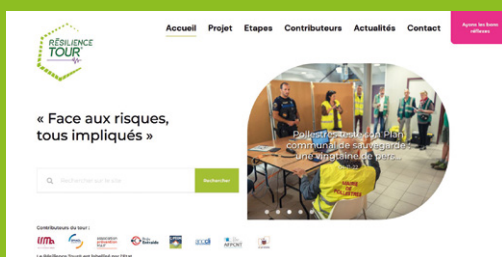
RÉSILIENCE TOUR

Accueil Projet Etapes Contributeurs Actualités Contact

Ayez les bons réflexes

« Face aux risques, tous impliqués »

Rechercher sur le site

Rechercher

Pollestres teste son Plan communal de sauvegarde : une vingtaine de pers...

Contributeurs du tour :

Le Résilience Tour est un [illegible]